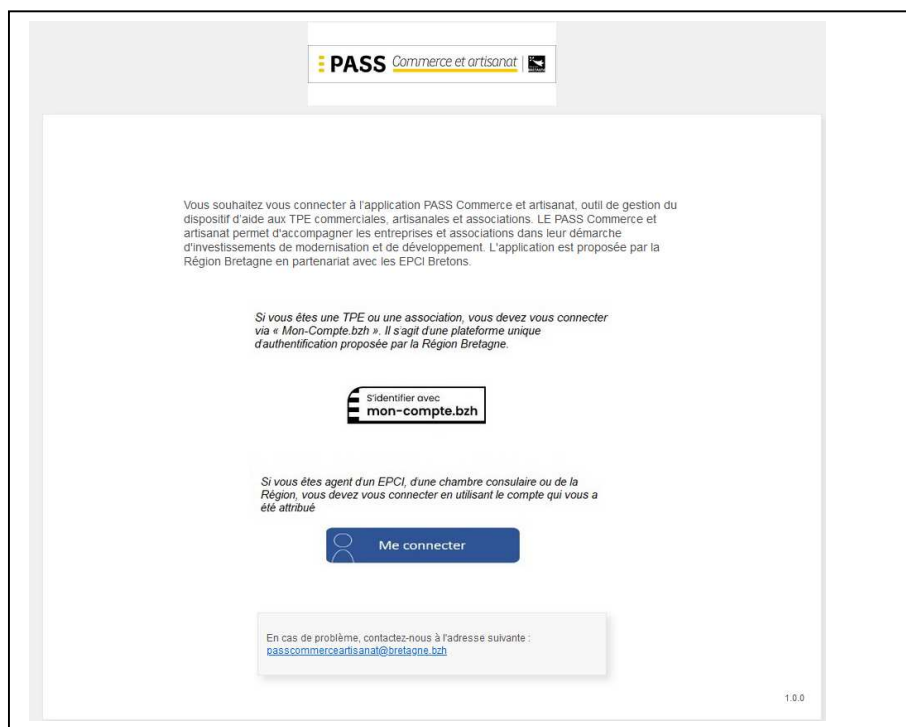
PASS Commerce et artisanat

Vous souhaitez vous connecter à l'application PASS Commerce et artisanat, outil de gestion du dispositif d'aide aux TPE commerciales, artisanales et associations. LE PASS Commerce et artisanat permet d'accompagner les entreprises et associations dans leur démarche d'investissements de modernisation et de développement. L'application est proposée par la Région Bretagne en partenariat avec les EPCI Bretons.

Si vous êtes une TPE ou une association, vous devez vous connecter via « Mon-Compte.bzh ». Il s'agit d'une plateforme unique d'authentification proposée par la Région Bretagne.

S'identifier avec
mon-compte.bzh

Si vous êtes agent d'un EPCI, d'une chambre consulaire ou de la Région, vous devez vous connecter en utilisant le compte qui vous a été attribué

Me connecter

En cas de problème, contactez-nous à l'adresse suivante :
passcommerceartisanat@bretagne.bzh

1.0.0